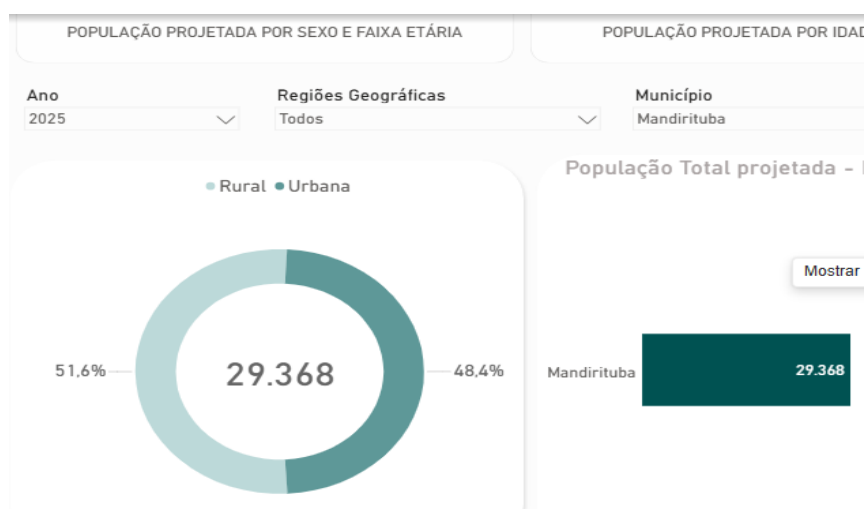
POPULAÇÃO PROJETADA POR SEXO E FAIXA ETÁRIA

POPULAÇÃO PROJETADA POR IDAD

Ano
2025

Regiões Geográficas
Todos

Município
Mandirituba

Rural Urbana

51,6%

29.368

48,4%

População Total projetada - 

Mostrar

Mandirituba

29.368